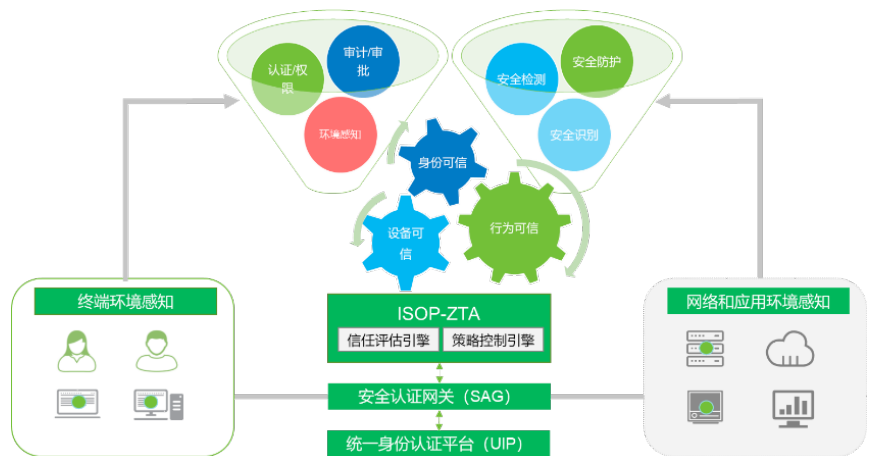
认证/权限

审计/审批

环境感知

安全检测

安全防护

安全识别

身份可信

设备可信

行为可信

终端环境感知

ISOP-ZTA

信任评估引擎

策略控制引擎

安全认证网关（SAG）

统一身份认证平台（UIP）

网络和应用环境感知